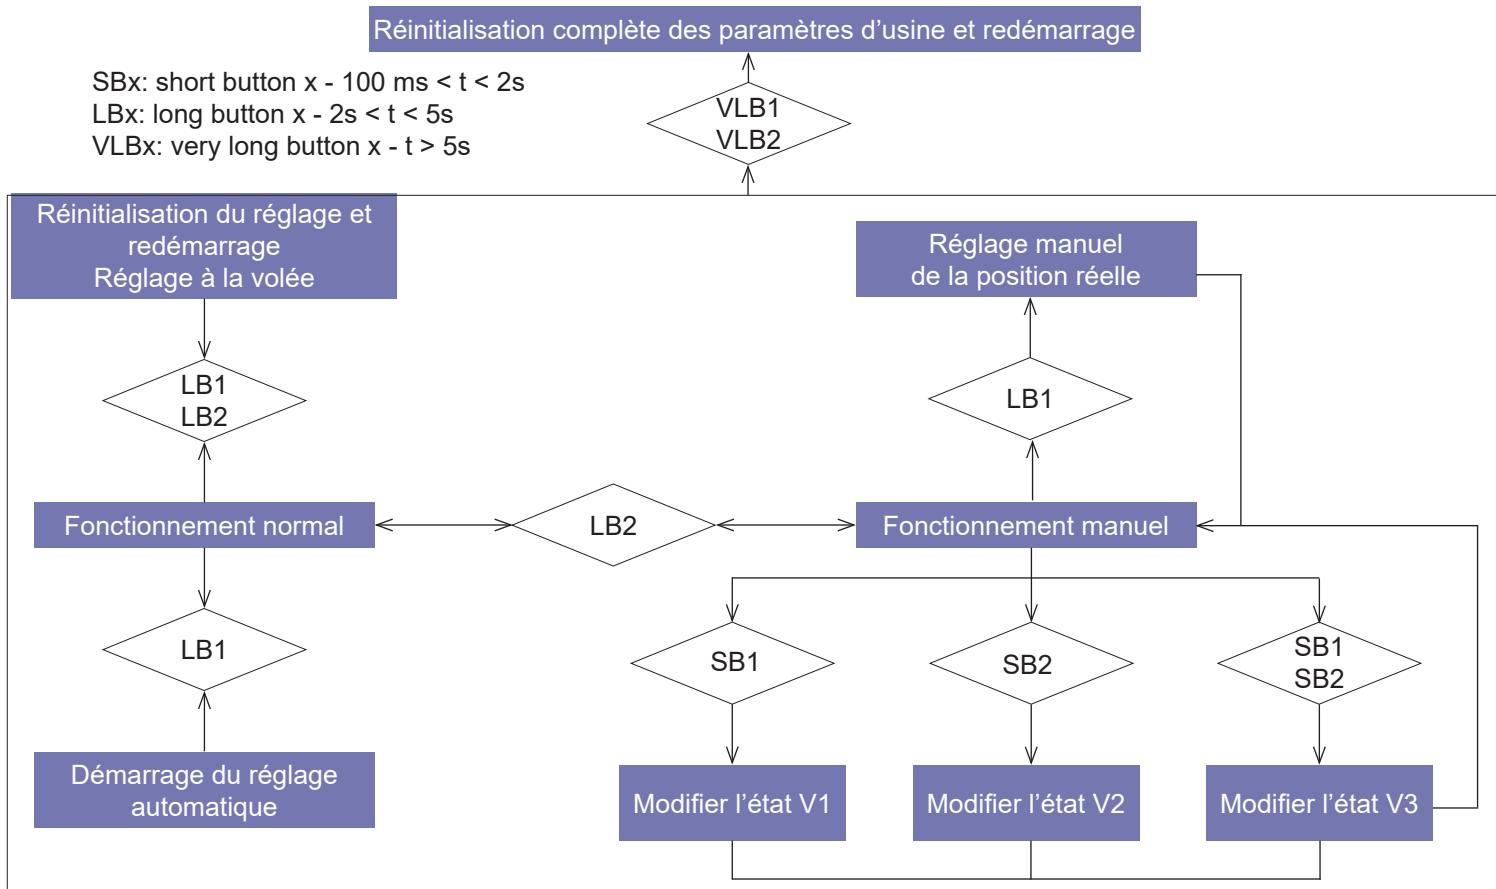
Réinitialisation complète des paramètres d’usine et redémarrage

SBx: short button x - 100 ms < t < 2s
LBx: long button x - 2s < t < 5s
VLBx: very long button x - t > 5s

VLB1
VLB2

Réinitialisation du réglage et redémarrage
Réglage à la volée

Réglage manuel de la position réelle

LB1
LB2

LB1

Fonctionnement normal

LB2

Fonctionnement manuel

LB1

SB1

SB2

SB1
SB2

Démarrage du réglage automatique

Modifier l’état V1

Modifier l’état V2

Modifier l’état V3